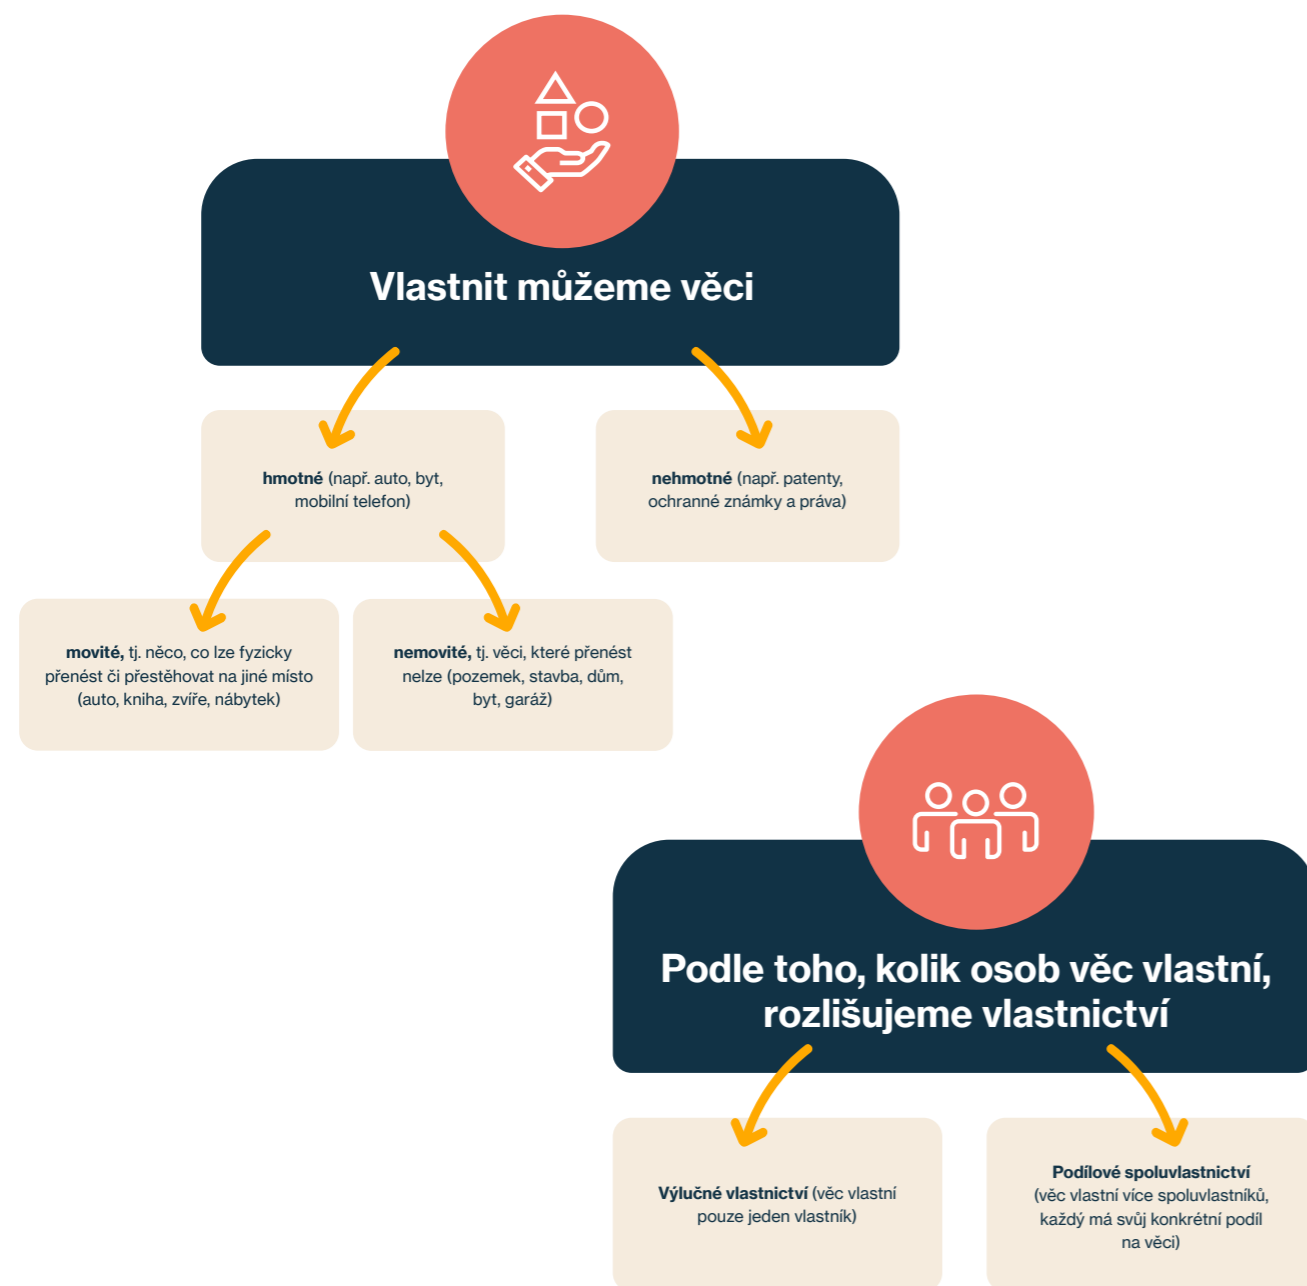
Vlastnit můžeme věci

hmotné (např. auto, byt, mobilní telefon)

nehmotné (např. patenty, ochranné známky a práva)

movité, tj. něco, co lze fyzicky přenést či přestěhovat na jiné místo (auto, kniha, zvíře, nábytek)

nemovité, tj. věci, které přenést nelze (pozemek, stavba, dům, byt, garáž)

Podle toho, kolik osob věc vlastní, rozlišujeme vlastnictví

Výlučné vlastnictví (věc vlastní pouze jeden vlastník)

Podílové spoluvlastnictví (věc vlastní více spoluvlastníků, každý má svůj konkrétní podíl na věci)